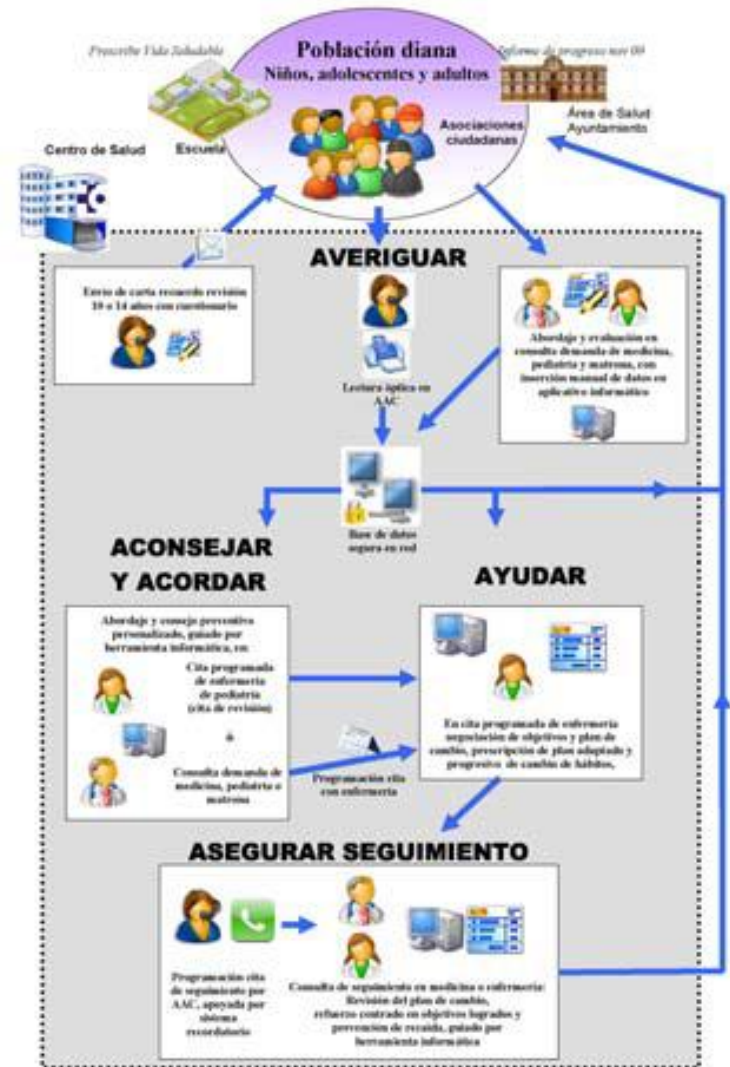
Prescribe Vida Saludable

Población diana
Niños, adolescentes y adultos

Informe de progreso nov 09

Área de Salud
Ayuntamiento

Centro de Salud

Escuela

Asociaciones ciudadanas

AVERIGUAR

Envío de carta recuerdo revisión 10 a 14 años con cuestionario

Lectura óptica en AAC

Abordaje y evaluación en consulta demanda de medicina, pediatría y matrona, con inserción manual de datos en aplicativo informático

Base de datos segura en red

ACONSEJAR Y ACORDAR

Abordaje y consejo preventivo personalizado, guiado por herramienta informática, en:

Cita programada de enfermería de pediatría (cita de revisión)

ó

Consulta demanda de medicina, pediatría o matrona

AYUDAR

En cita programada de enfermería negociación de objetivos y plan de cambio, prescripción de plan adaptado y progresivo de cambio de hábitos,

Programación cita con enfermería

ASEGURAR SEGUIMIENTO

Programación cita de seguimiento por AAC, apoyada por sistema recordatorio

Consulta de seguimiento en medicina o enfermería: Revisión del plan de cambio, refuerzo centrado en objetivos logrados y prevención de recaída, guiado por herramienta informática